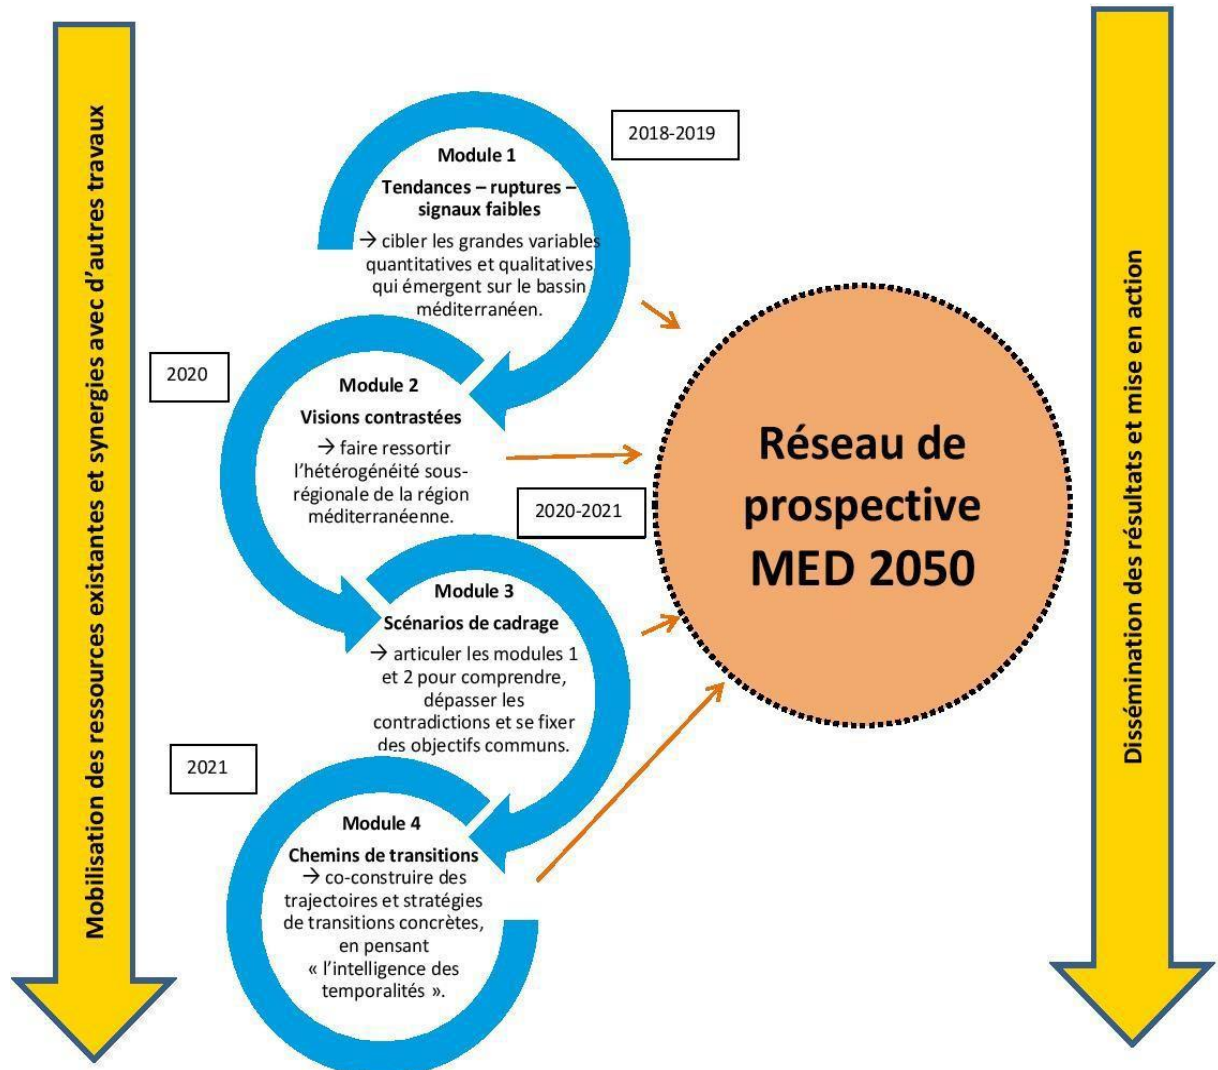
Mobilisation des ressources existantes et synergies avec d'autres travaux

2018-2019

Module 1

Tendances – ruptures – signaux faibles

→ cibler les grandes variables quantitatives et qualitatives qui émergent sur le bassin méditerranéen.

2020

Module 2

Visions contrastées

→ faire ressortir l'hétérogénéité sous-régionale de la région méditerranéenne.

2020-2021

Module 3

Scénarios de cadrage

→ articuler les modules 1 et 2 pour comprendre, dépasser les contradictions et se fixer des objectifs communs.

2021

Module 4

Chemins de transitions

→ co-construire des trajectoires et stratégies de transitions concrètes, en pensant « l'intelligence des temporalités ».

Réseau de prospective MED 2050

Dissémination des résultats et mise en action